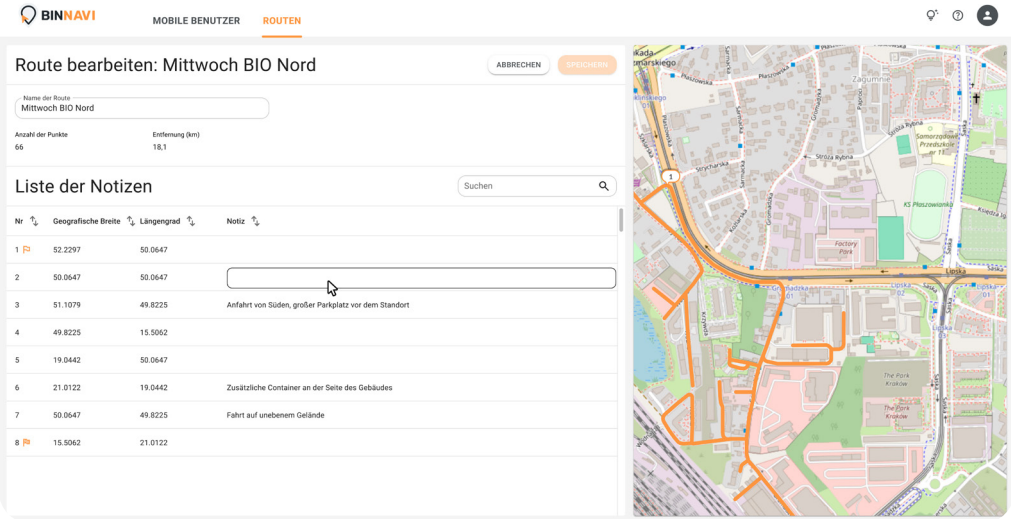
BINNAVI MOBILE BENUTZER ROUTEN

Route bearbeiten: Mittwoch BIO Nord

ABBRECHEN SPEICHERN

Name der Route
Mittwoch BIO Nord

Anzahl der Punkte
66

Entfernung (km)
18,1

Liste der Notizen

Suchen

| Nr | Geografische Breite | Längengrad | Notiz |
|---|---|---|---|
| 1 | 52.2297 | 50.0647 | |
| 2 | 50.0647 | 50.0647 | |
| 3 | 51.1079 | 49.8225 | Anfahrt von Süden, großer Parkplatz vor dem Standort |
| 4 | 49.8225 | 15.5062 | |
| 5 | 19.0442 | 50.0647 | |
| 6 | 21.0122 | 19.0442 | Zusätzliche Container an der Seite des Gebäudes |
| 7 | 50.0647 | 49.8225 | Fahrt auf unebenem Gelände |
| 8 | 15.5062 | 21.0122 | |

Zagumnie
Płaszowska
Stroża Rybna
Samorządowe Przedszkole nr 11
KS Płaszowianka
Factory Park
Lipska
The Park Kraków
1